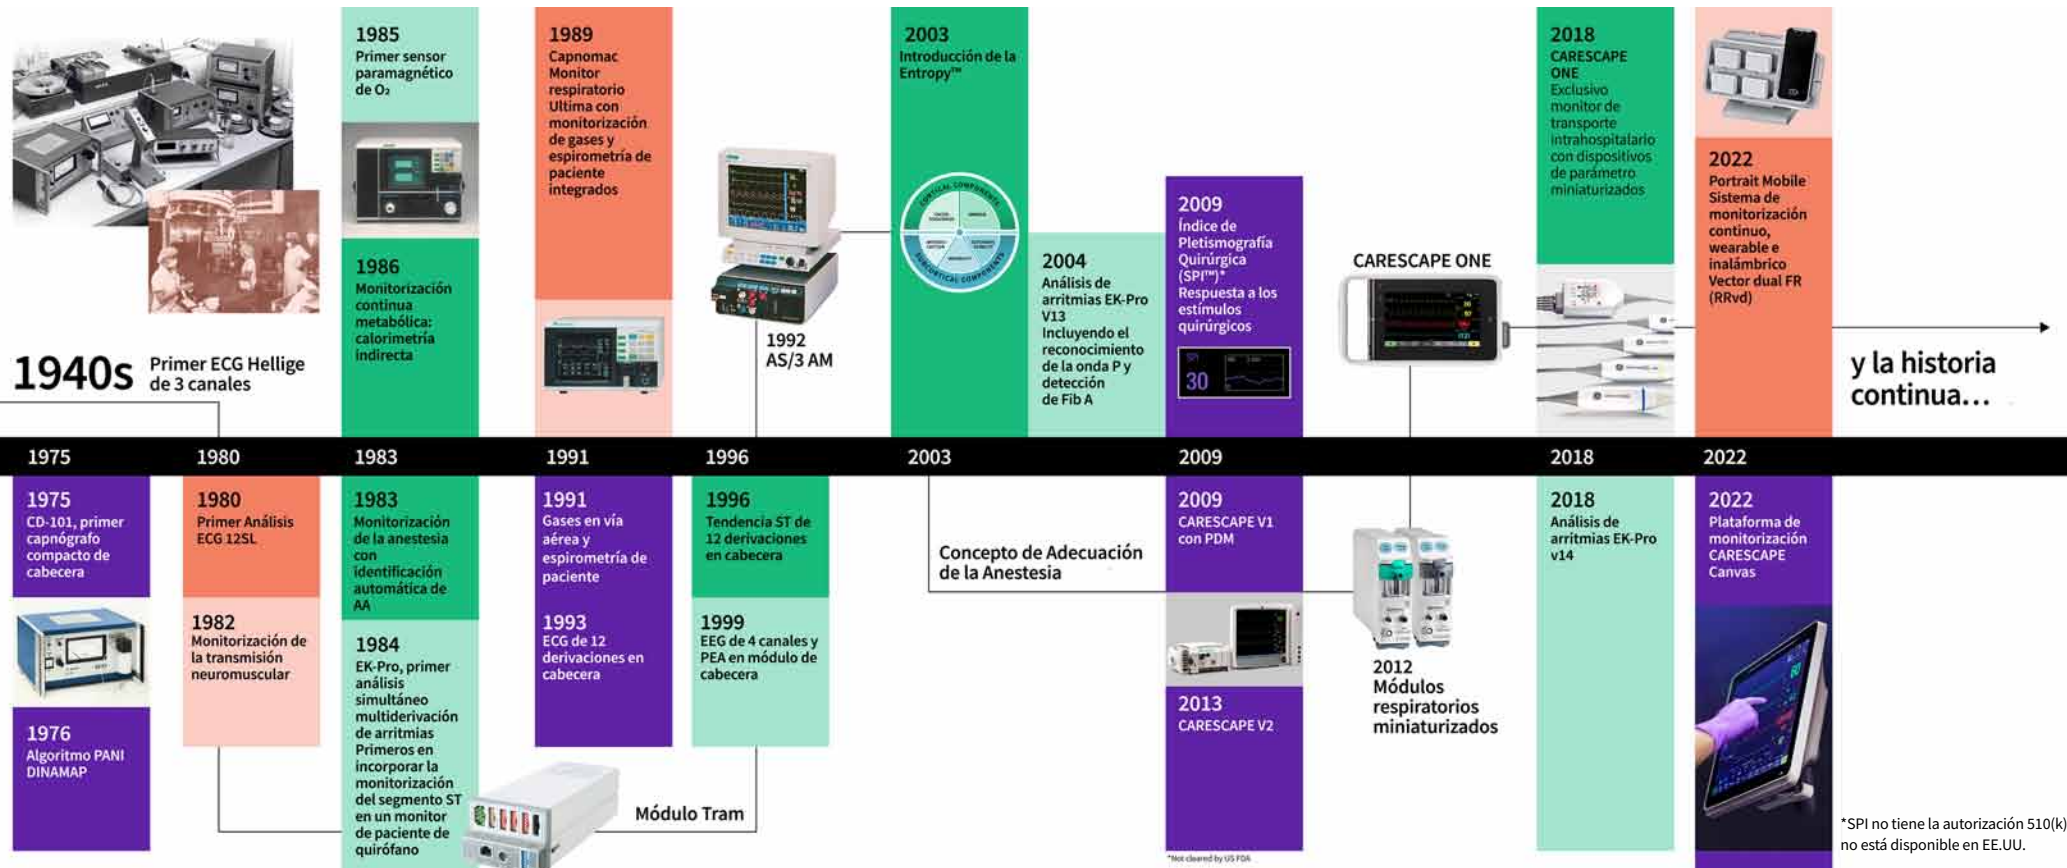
1985
Primer sensor paramagnético de O₂

1986
Monitorización continua metabólica: calorimetría indirecta

1989
Capnomac Monitor respiratorio Ultima con monitorización de gases y espirometría de paciente integrados

1992
AS/3 AM

2003
Introducción de la Entropy™

2004
Análisis de arritmias EK-Pro V13
Incluyendo el reconocimiento de la onda P y detección de Fib A

2009
Índice de Pletismografía Quirúrgica (SPI™)*
Respuesta a los estímulos quirúrgicos

30

CARESCAPE ONE

2018
CARESCAPE ONE
Exclusivo monitor de transporte intrahospitalario con dispositivos de parámetro miniaturizados

2022
Portrait Mobile
Sistema de monitorización continuo, wearable e inalámbrico
Vector dual FR (RRvd)

1940s Primer ECG Hellige de 3 canales

y la historia continua...

| 1975 | 1980 | 1983 | 1991 | 1996 | 2003 | 2009 | 2018 | 2022 |
|---|---|---|---|---|---|---|---|---|

1975
CD-101, primer capnógrafo compacto de cabecera

1976
Algoritmo PANI DINAMAP

1980
Primer Análisis ECG 12SL

1982
Monitorización de la transmisión neuromuscular

1983
Monitorización de la anestesia con identificación automática de AA

1984
EK-Pro, primer análisis simultáneo multiderivación de arritmias
Primeros en incorporar la monitorización del segmento ST en un monitor de paciente de quirófano

Módulo Tram

1991
Gases en vía aérea y espirometría de paciente

1993
ECG de 12 derivaciones en cabecera

1996
Tendencia ST de 12 derivaciones en cabecera

1999
EEG de 4 canales y PEA en módulo de cabecera

Concepto de Adecuación de la Anestesia

2009
CARESCAPE V1 con PDM

2013
CARESCAPE V2

*Not cleared by US FDA

2012
Módulos respiratorios miniaturizados

2018
Análisis de arritmias EK-Pro v14

2022
Plataforma de monitorización CARESCAPE Canvas

*SPI no tiene la autorización 510(k) no está disponible en EE.UU.